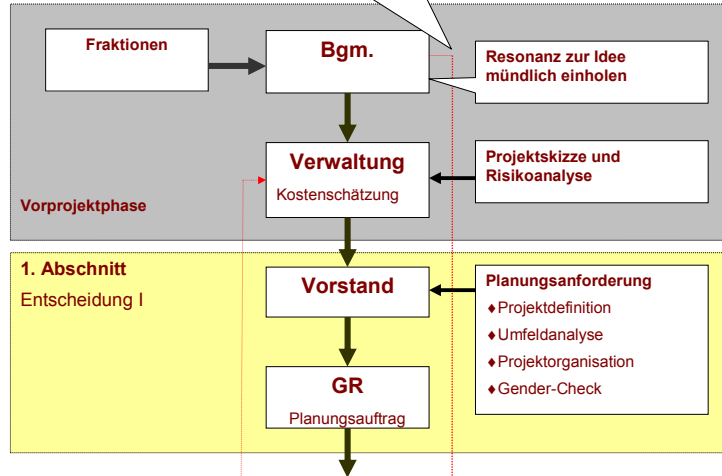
Fraktionen

Bgm.

Resonanz zur Idee mündlich einholen

Verwaltung

Kostenschätzung

Projektskizze und Risikoanalyse

Vorprojektphase

1. Abschnitt

Entscheidung I

Vorstand

Planungsanforderung

♦Projektdefinition

♦Umfeldanalyse

♦Projektorganisation

♦Gender-Check

GR

Planungsauftrag